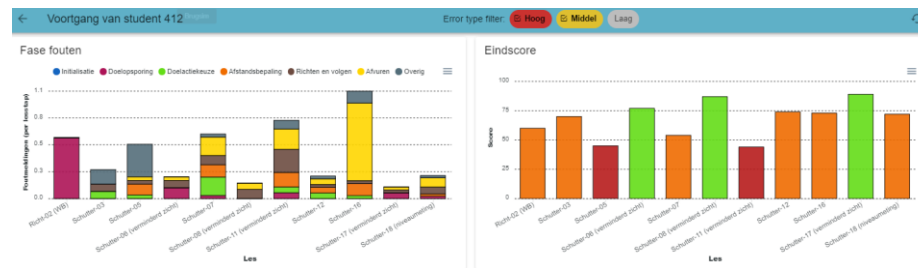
← Voortgang van student 412

Error type filter: Hoog Middel Laag

Fase fouten

Initialisatie Doelopsporing Doelactiekeuze Afstandsbepaling Richten en volgen Afvuren Overig

Foutmeldingen (per leerstap)

1.2
0.9
0.6
0.3
0.0

Richt-02 (WB) Schutter-03 Schutter-05 Schutter-06 (verminderd zicht) Schutter-07 Schutter-08 (verminderd zicht) Schutter-11 (verminderd zicht) Schutter-12 Schutter-16 Schutter-17 (verminderd zicht) Schutter-18 (niveaumeting)

Les

Eindscore

Score

100
75
50
25
0

Richt-02 (WB) Schutter-03 Schutter-05 Schutter-06 (verminderd zicht) Schutter-07 Schutter-08 (verminderd zicht) Schutter-11 (verminderd zicht) Schutter-12 Schutter-16 Schutter-17 (verminderd zicht) Schutter-18 (niveaumeting)

Les